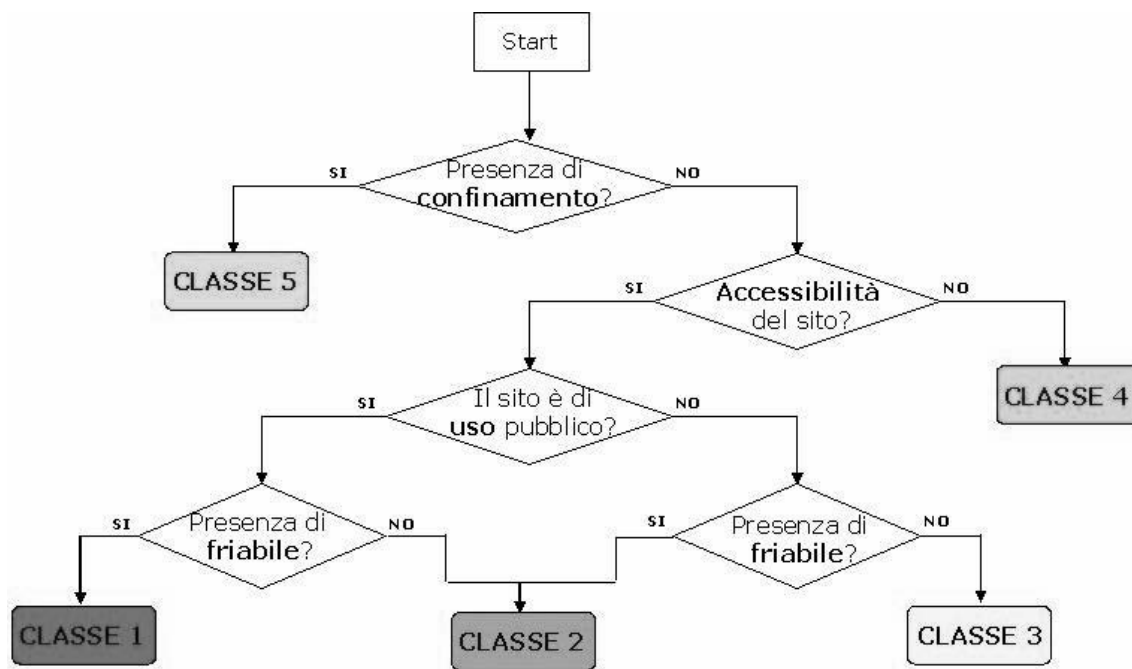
Start

SI
Presenza di **confinamento**?
NO

CLASSE 5

SI
**Accessibilità** del sito?
NO

CLASSE 4

SI
Il sito è di **uso** pubblico?
NO

SI
Presenza di **friabile**?
NO

SI
Presenza di **friabile**?
NO

CLASSE 1

CLASSE 2

CLASSE 3